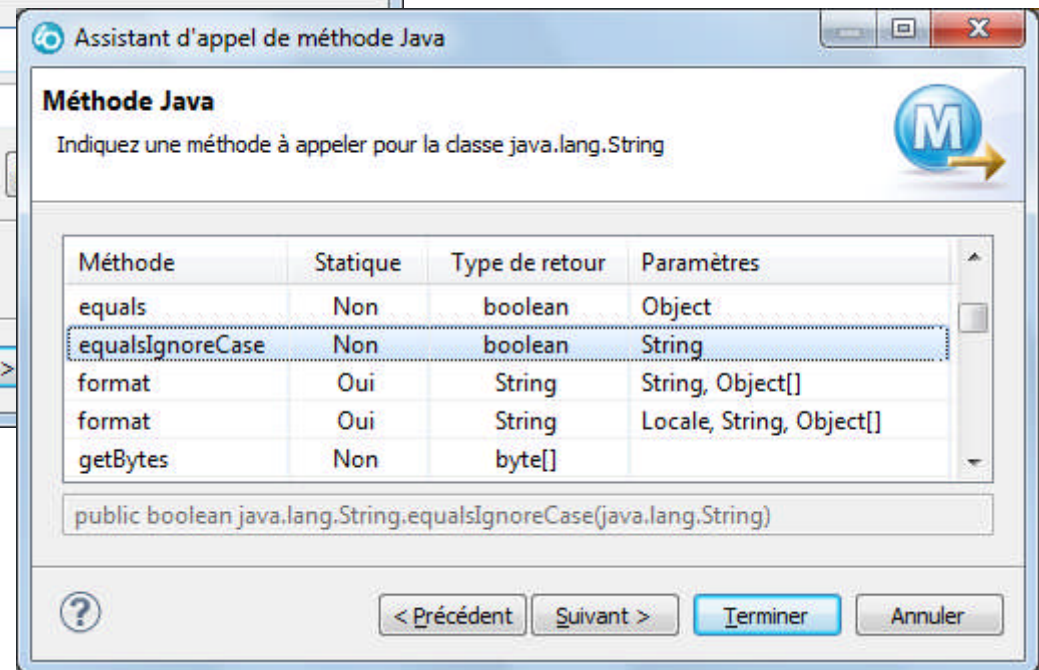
Assistant d'appel de méthode Java

Méthode Java

Indiquez une méthode à appeler pour la classe java.lang.String

| Méthode | Statique | Type de retour | Paramètres |
|---|---|---|---|
| equals | Non | boolean | Object |
| equalsIgnoreCase | Non | boolean | String |
| format | Oui | String | String, Object[] |
| format | Oui | String | Locale, String, Object[] |
| getBytes | Non | byte[] | |

public boolean java.lang.String.equalsIgnoreCase(java.lang.String)

< Précédent Suivant > Terminer Annuler